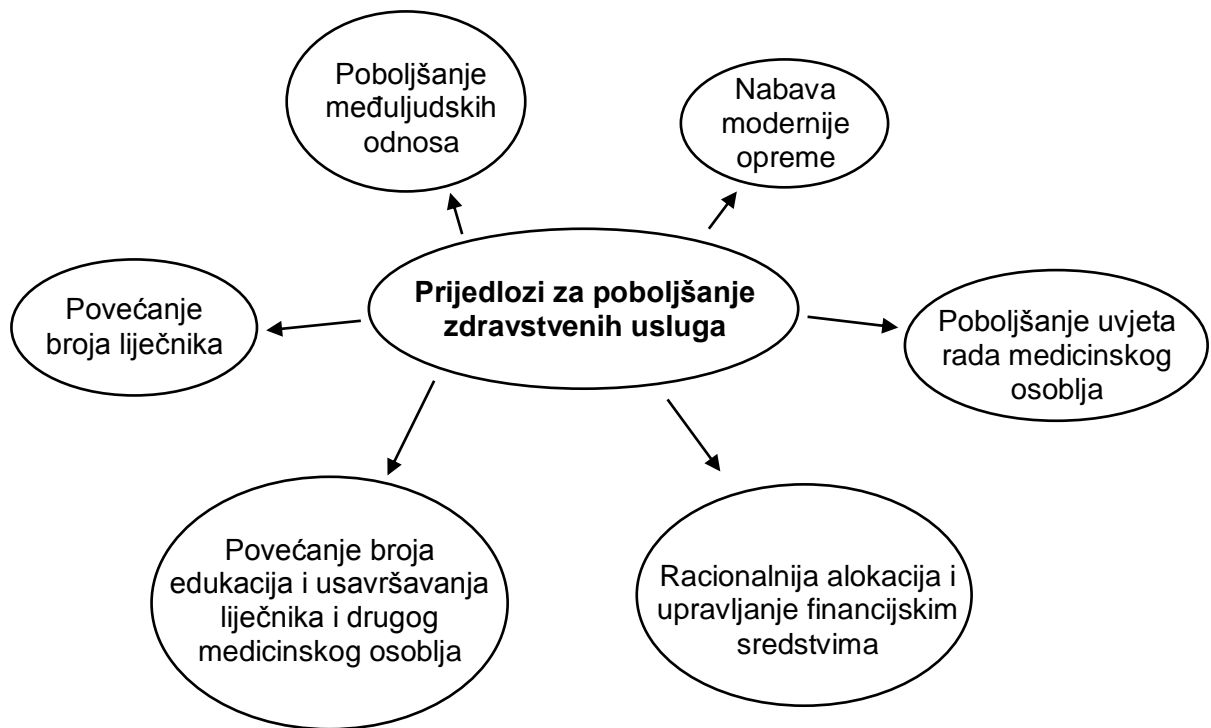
Prijedlozi za poboljšanje zdravstvenih usluga

Poboljšanje međuljudskih odnosa

Nabava modernije opreme

Povećanje broja liječnika

Poboljšanje uvjeta rada medicinskog osoblja

Povećanje broja edukacija i usavršavanja liječnika i drugog medicinskog osoblja

Racionalnija alokacija i upravljanje financijskim sredstvima